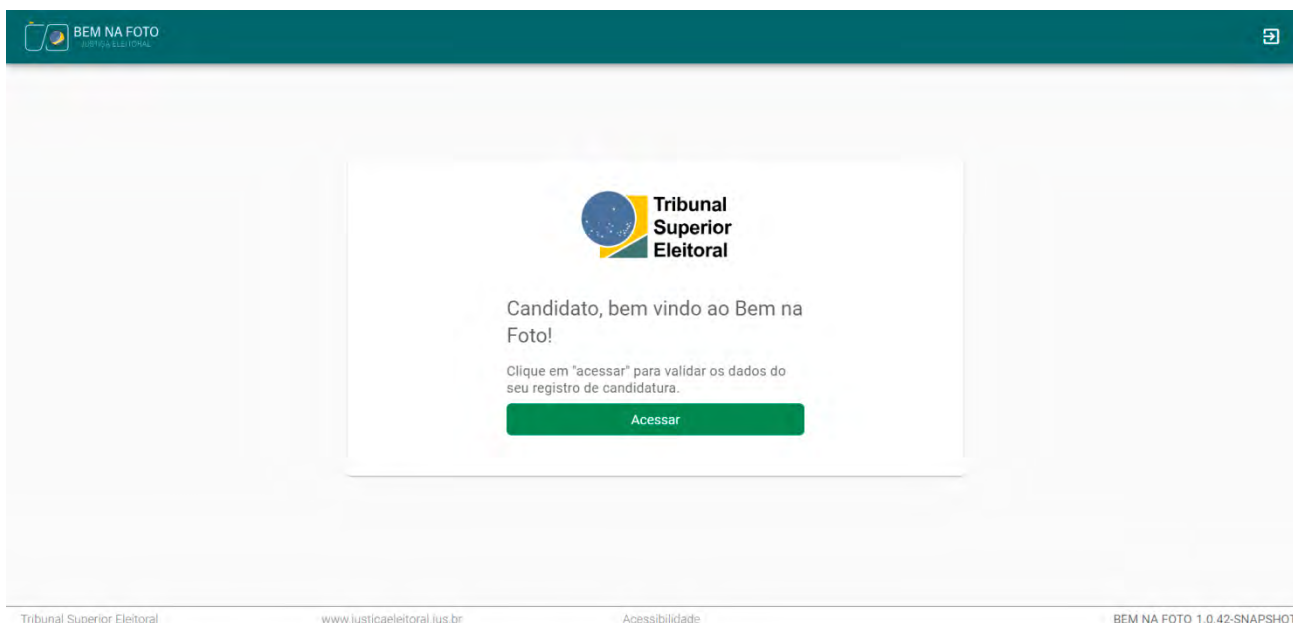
BEM NA FOTO
JUSTIÇA ELEITORAL

Tribunal Superior Eleitoral

Candidato, bem vindo ao Bem na Foto!

Clique em "acessar" para validar os dados do seu registro de candidatura.

Acessar

Tribunal Superior Eleitoral
www.justicaeleitoral.jus.br
Acessibilidade
BEM NA FOTO 1.0.42-SNAPSHOT